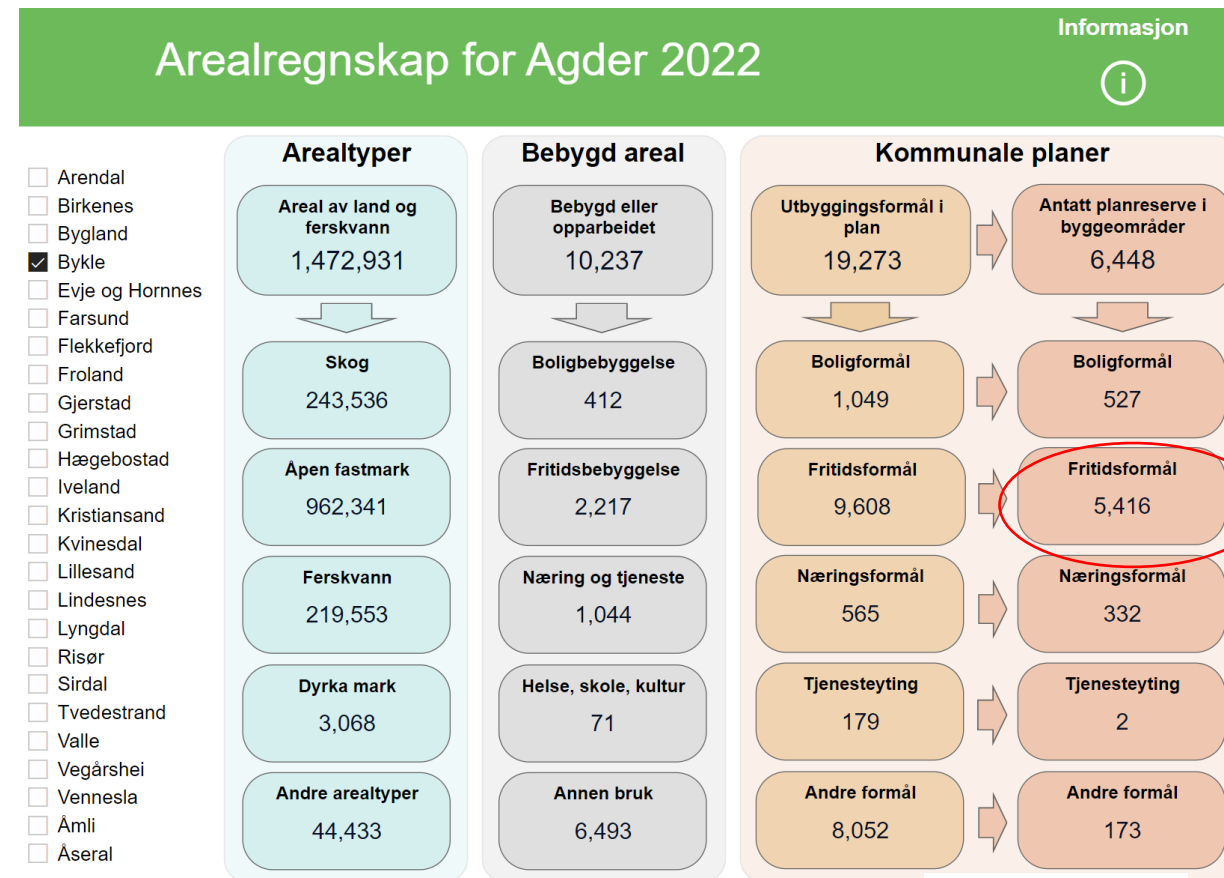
Arealregnskap for Agder 2022

Informasjon

Arendal
Birkenes
Bygland
Bykle
Evje og Hornnes
Farsund
Flekkefjord
Froland
Gjerstad
Grimstad
Hægebostad
Iveland
Kristiansand
Kvinesdal
Lillesand
Lindesnes
Lyngdal
Risør
Sirdal
Tvedestrand
Valle
Vegårshei
Vennesla
Åmli
Åseral

Arealtyper

Areal av land og ferskvann
1,472,931

Skog
243,536

Åpen fastmark
962,341

Ferskvann
219,553

Dyrka mark
3,068

Andre arealtyper
44,433

Bebygd areal

Bebygd eller opparbeidet
10,237

Boligbebyggelse
412

Fritidsbebyggelse
2,217

Næring og tjeneste
1,044

Helse, skole, kultur
71

Annen bruk
6,493

Kommunale planer

Utbyggingsformål i plan
19,273

Antatt planreserve i byggeområder
6,448

Boligformål
1,049

Boligformål
527

Fritidsformål
9,608

Fritidsformål
5,416

Næringsformål
565

Næringsformål
332

Tjenesteyting
179

Tjenesteyting
2

Andre formål
8,052

Andre formål
173